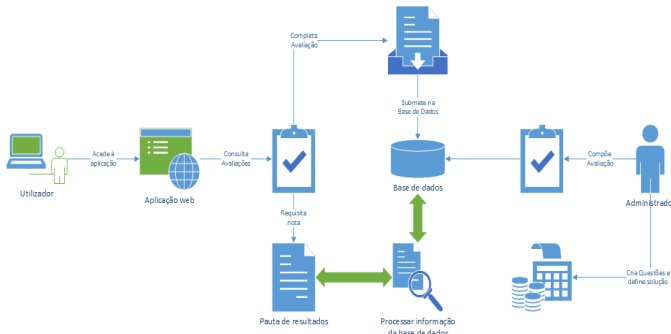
Completa Avaliação

Submete na Base de Dados

Utilizador

Acede à aplicação

Aplicação web

Consulta Avaliações

Base de dados

Compõe Avaliação

Administrador

Requisita nota

Pauta de resultados

Processar informação da base de dados

Cria Questões e define solução